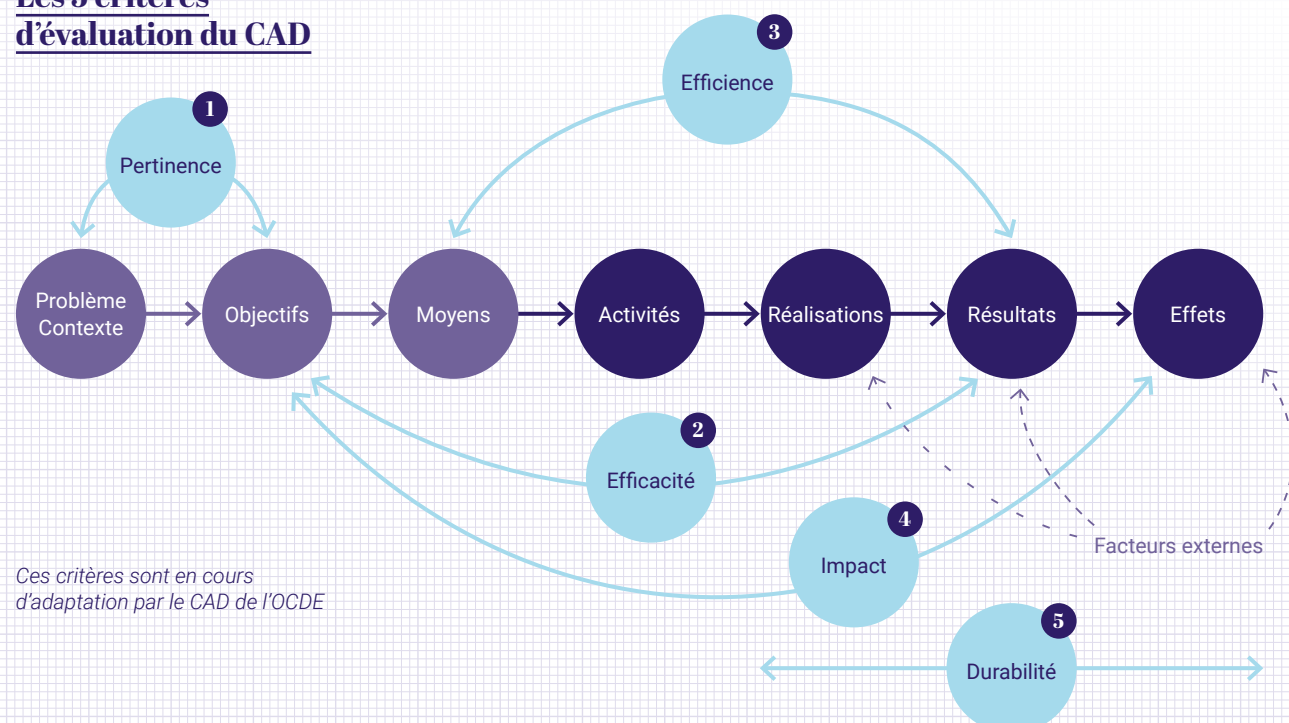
Les 5 critères
d'évaluation du CAD

3
Efficience

1
Pertinence

Problème Contexte

Objectifs

Moyens

Activités

Réalisations

Résultats

Effets

2
Efficacité

4
Impact

Facteurs externes

Ces critères sont en cours d'adaptation par le CAD de l'OCDE

5
Durabilité